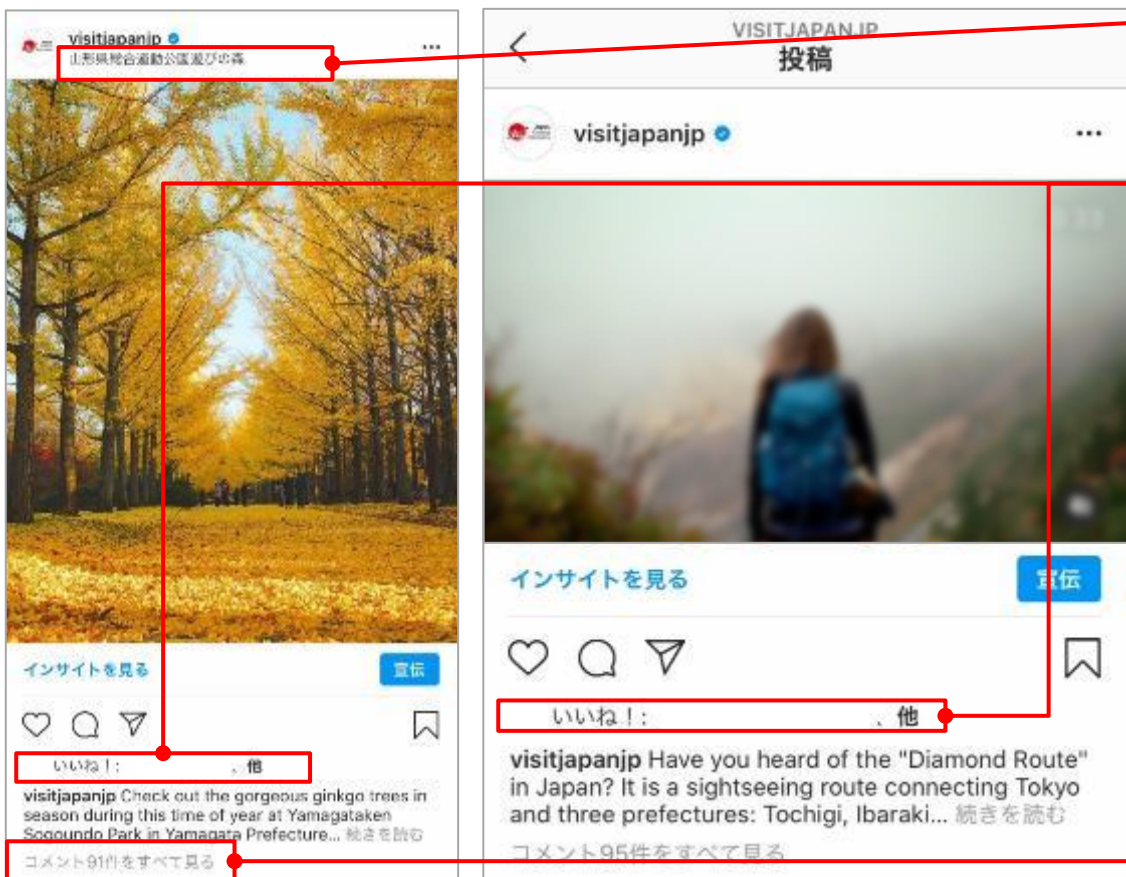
visitjapanjp
山形県総合運動公園遊びの森

インサイトを見る
宣伝

いいね！：　、他

visitjapanjp Check out the gorgeous ginkgo trees in season during this time of year at Yamagataken Sogoundo Park in Yamagata Prefecture... 続きを読む

コメント91件をすべて見る

VISITJAPAN.JP
投稿

visitjapanjp

インサイトを見る
宣伝

いいね！：　、他

visitjapanjp Have you heard of the "Diamond Route" in Japan? It is a sightseeing route connecting Tokyo and three prefectures: Tochigi, Ibaraki... 続きを読む

コメント95件をすべて見る